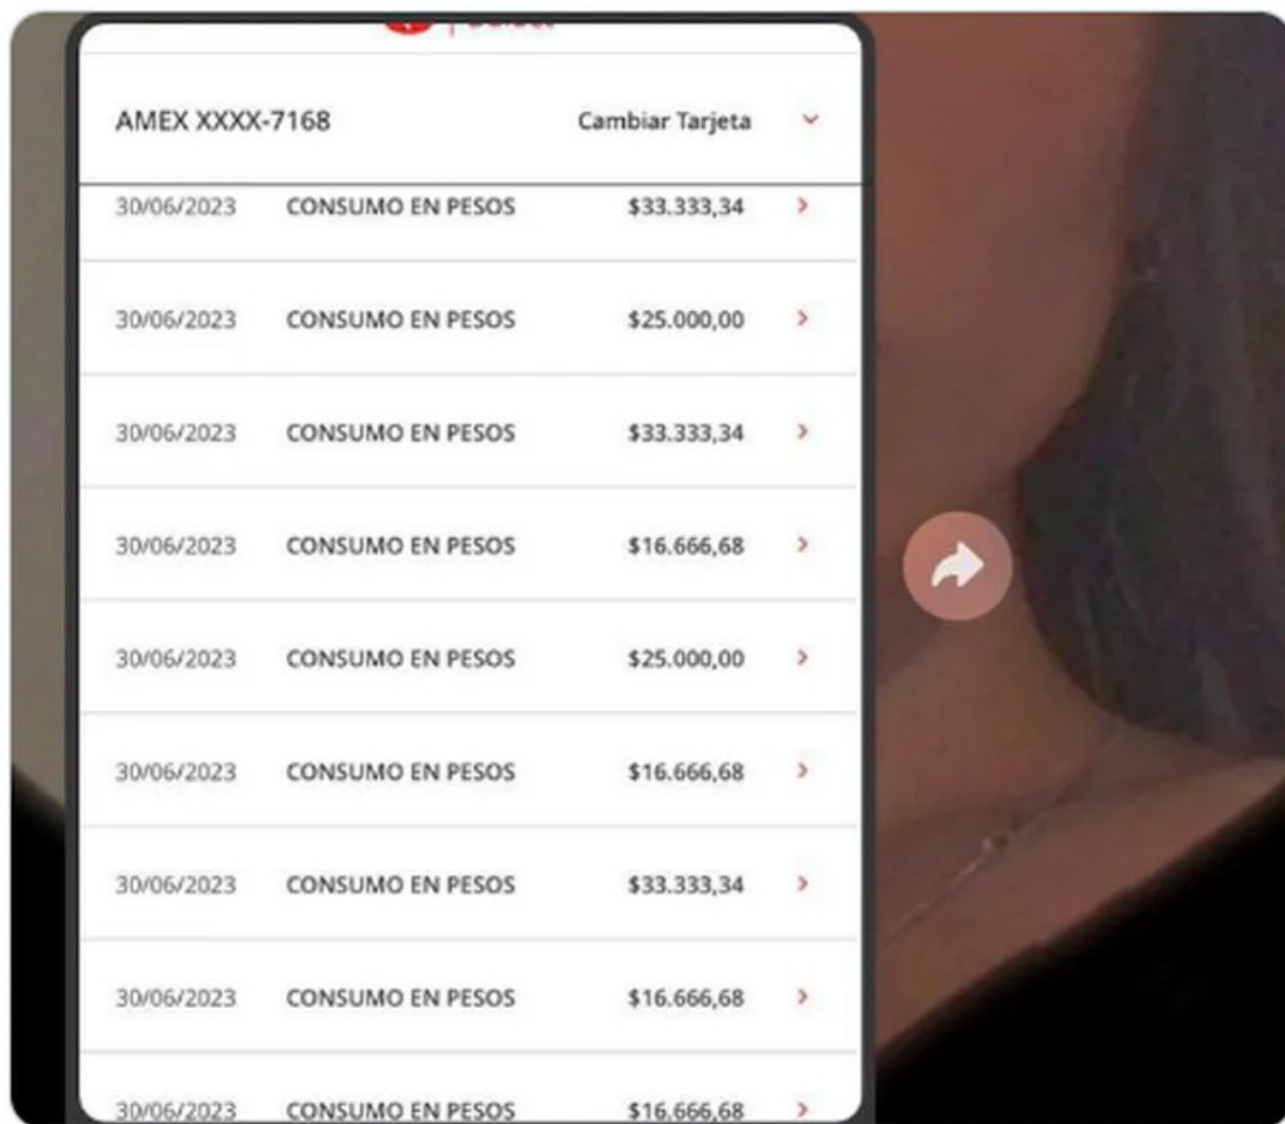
AMEX XXXX-7168 Cambiar Tarjeta

| | | |
|---|---|---|
| 30/06/2023 | CONSUMO EN PESOS | $33.333,34 |
| 30/06/2023 | CONSUMO EN PESOS | $25.000,00 |
| 30/06/2023 | CONSUMO EN PESOS | $33.333,34 |
| 30/06/2023 | CONSUMO EN PESOS | $16.666,68 |
| 30/06/2023 | CONSUMO EN PESOS | $25.000,00 |
| 30/06/2023 | CONSUMO EN PESOS | $16.666,68 |
| 30/06/2023 | CONSUMO EN PESOS | $33.333,34 |
| 30/06/2023 | CONSUMO EN PESOS | $16.666,68 |
| 30/06/2023 | CONSUMO EN PESOS | $16.666,68 |